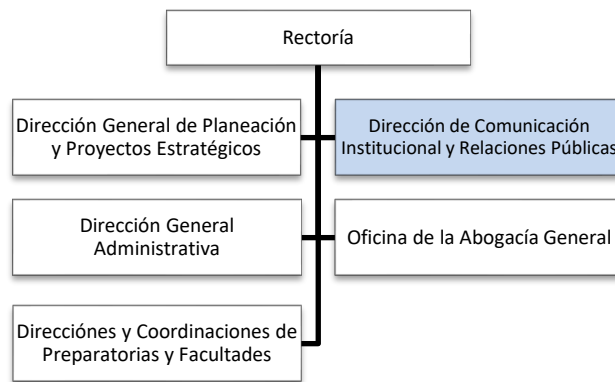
Rectoría

Dirección General de Planeación y Proyectos Estratégicos

Dirección de Comunicación Institucional y Relaciones Públicas

Dirección General Administrativa

Oficina de la Abogacía General

Direcciónes y Coordinaciones de Preparatorias y Facultades